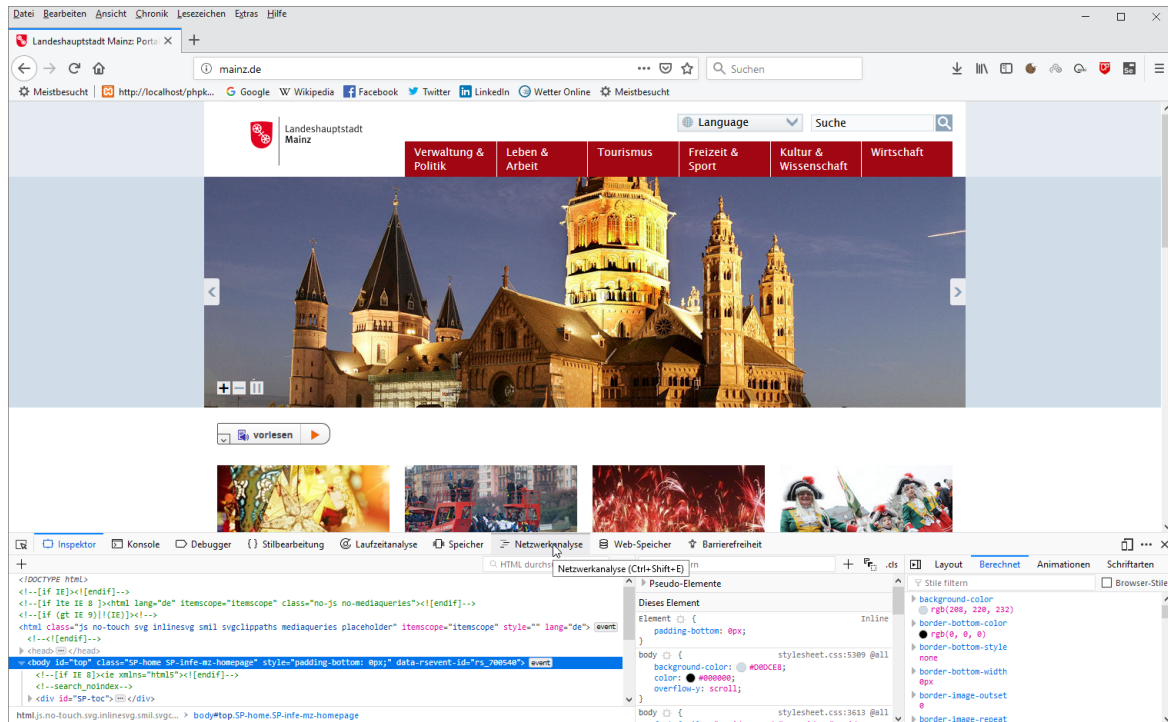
Datei Bearbeiten Ansicht Chronik Lesezeichen Extras Hilfe

Landeshauptstadt Mainz: Porta

mainz.de

Suchen

Meistbesucht http://localhost/phpk... Google Wikipedia Facebook Twitter LinkedIn Wetter Online Meistbesucht

Landeshauptstadt Mainz

Language

Suche

Verwaltung & Politik | Leben & Arbeit | Tourismus | Freizeit & Sport | Kultur & Wissenschaft | Wirtschaft

vorlesen

Inspektor Konsole Debugger Stilbearbeitung Laufzeitanalyse Speicher Netzwerkanalyse Web-Speicher Barrierefreiheit

HTML durchs

Netzwerkanalyse (Ctrl+Shift+E)

Layout Berechnet Animationen Schriftarten

<!DOCTYPE html>
<!--[if IE]><![endif]-->
<!--[if lte IE 8 ]><html lang="de" itemscope="itemscope" class="no-js no-mediaqueries"><![endif]-->
<!--[if (gt IE 9)|!(IE)]><!-->
<html class="js no-touch svg inlinesvg smil svgclippaths mediaqueries placeholder" itemscope="itemscope" style="" lang="de"> event
<!--<![endif]-->
<head>...</head>
<body id="top" class="SP-home SP-infe-mz-homepage" style="padding-bottom: 0px;" data-rsevent-id="rs_700540"> event
<!--[if IE 8]><ie xmlns="html5"><![endif]-->
<!--search_noindex-->
<div id="SP-toc">...</div>

html.js.no-touch.svg.inlinesvg.smil.svgc... > body#top.SP-home.SP-infe-mz-homepage

Pseudo-Elemente
Dieses Element
Element { Inline
padding-bottom: 0px;
}
body { stylesheet.css:5309 @all
background-color: #D0DCE8;
color: #000000;
overflow-y: scroll;
}
body { stylesheet.css:3613 @all

Stile filtern
Browser-Stile
background-color
rgb(208, 220, 232)
border-bottom-color
rgb(0, 0, 0)
border-bottom-style
none
border-bottom-width
0px
border-image-outset
0
border-image-repeat